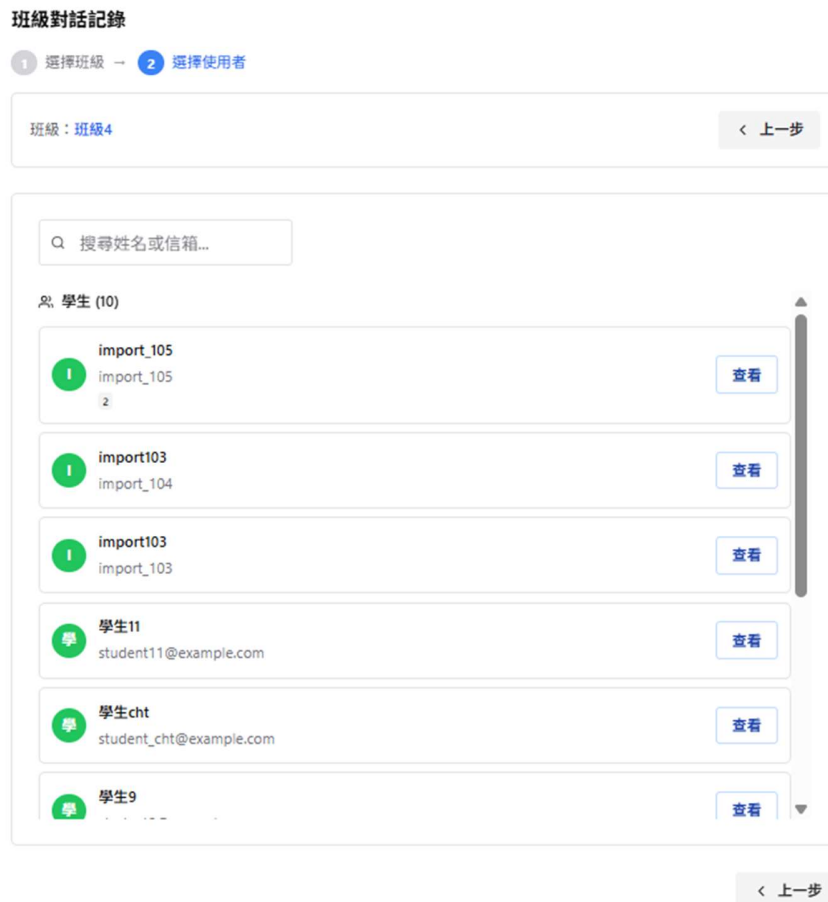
班級對話記錄

1 選擇班級 → 2 選擇使用者

班級：班級4

‹ 上一步

搜尋姓名或信箱...

學生 (10)

I
import_105
import_105
2
查看

I
import103
import_104
查看

I
import103
import_103
查看

學
學生11
student11@example.com
查看

學
學生cht
student_cht@example.com
查看

學
學生9
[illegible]
查看

‹ 上一步